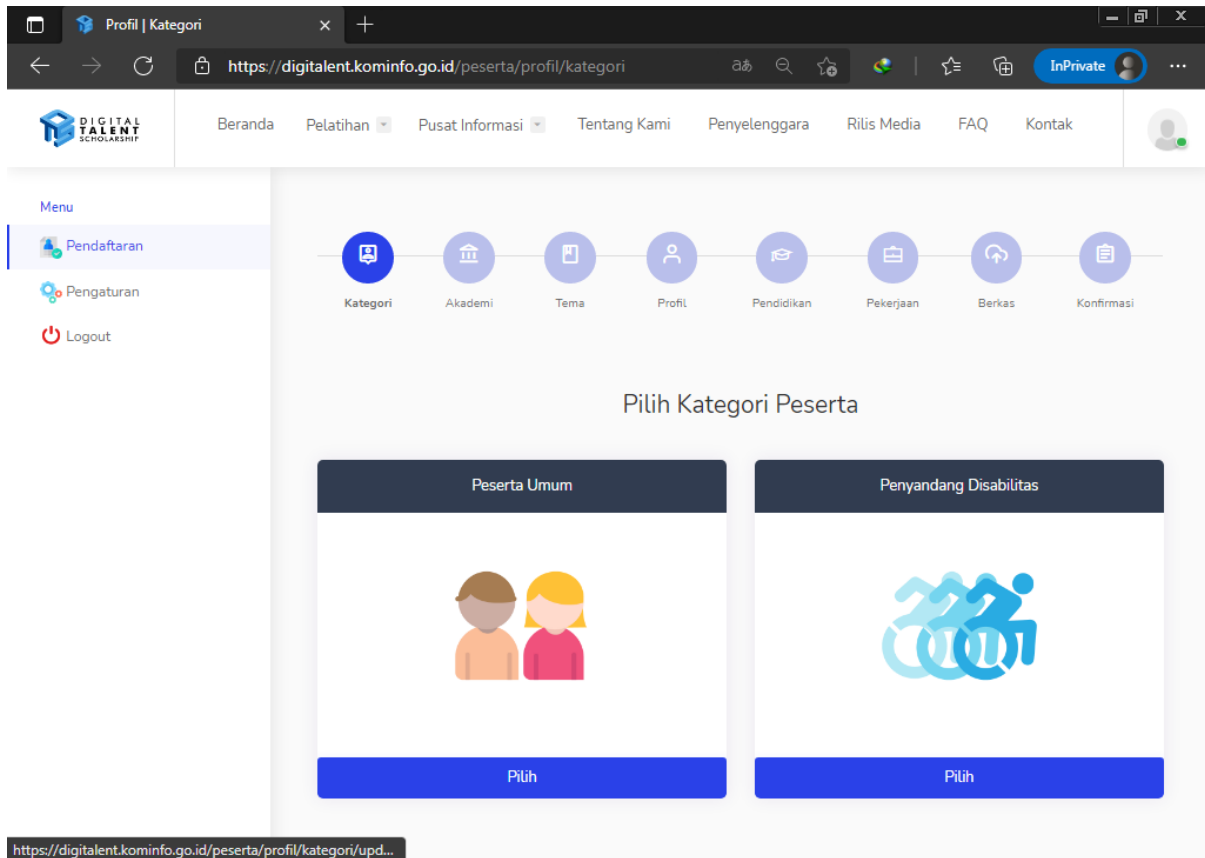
Profil | Kategori

https://digitalent.kominfo.go.id/peserta/profil/kategori

InPrivate

DIGITAL TALENT SCHOLARSHIP

Beranda Pelatihan Pusat Informasi Tentang Kami Penyelenggara Rilis Media FAQ Kontak

Menu
Pendaftaran
Pengaturan
Logout

Kategori Akademi Tema Profil Pendidikan Pekerjaan Berkas Konfirmasi

Pilih Kategori Peserta

Peserta Umum

Pilih

Penyandang Disabilitas

Pilih

https://digitalent.kominfo.go.id/peserta/profil/kategori/upd...